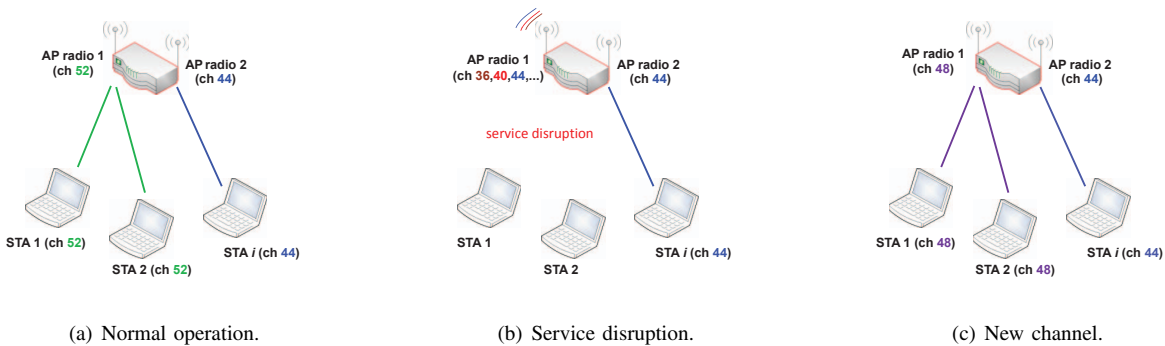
AP radio 1
(ch 52)

AP radio 2
(ch 44)

STA 1 (ch 52)

STA 2 (ch 52)

STA *i* (ch 44)

(a) Normal operation.

AP radio 1
(ch 36,40,44,...)

AP radio 2
(ch 44)

service disruption

STA 1

STA 2

STA *i* (ch 44)

(b) Service disruption.

AP radio 1
(ch 48)

AP radio 2
(ch 44)

STA 1 (ch 48)

STA 2 (ch 48)

STA *i* (ch 44)

(c) New channel.